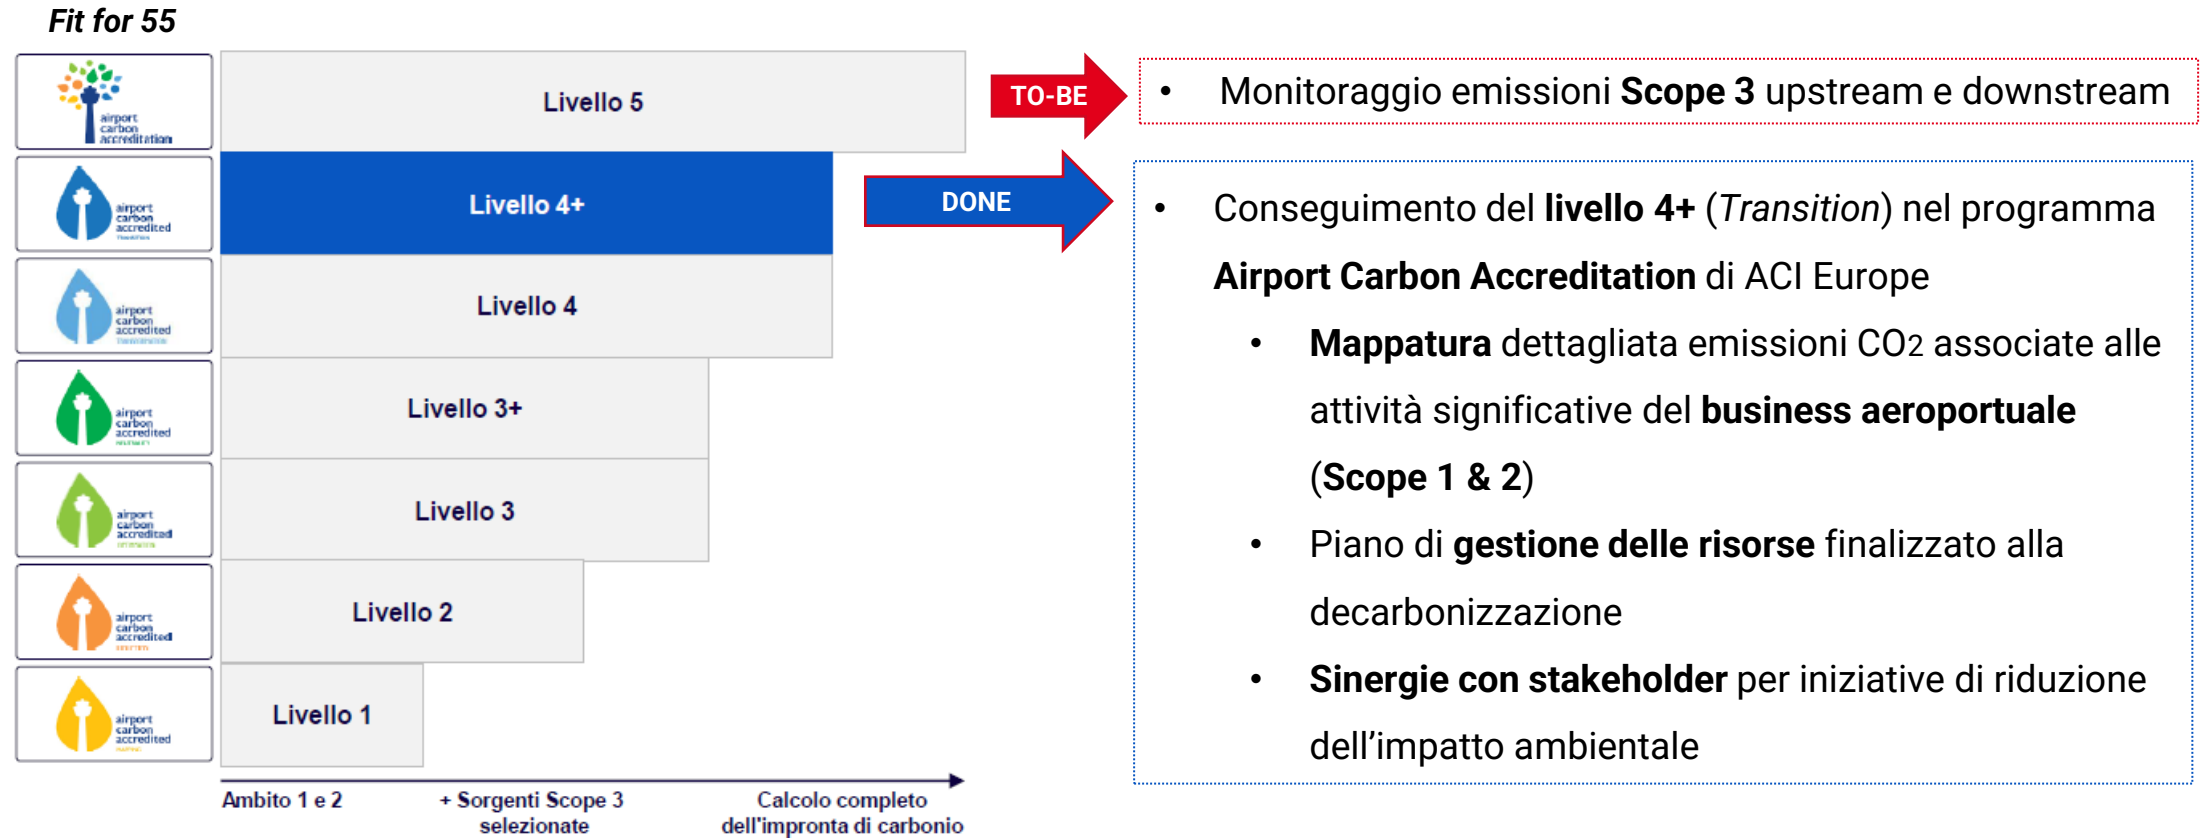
Fit for 55

airport carbon accreditation

airport carbon accredited

airport carbon accredited

airport carbon accredited

airport carbon accredited

airport carbon accredited

airport carbon accredited

Livello 5

Livello 4+

Livello 4

Livello 3+

Livello 3

Livello 2

Livello 1

Ambito 1 e 2

+ Sorgenti Scope 3 selezionate

Calcolo completo dell'impronta di carbonio

TO-BE

DONE

• Monitoraggio emissioni **Scope 3** upstream e downstream

• Conseguimento del **livello 4+** (*Transition*) nel programma **Airport Carbon Accreditation** di ACI Europe

• **Mappatura** dettagliata emissioni CO2 associate alle attività significative del **business aeroportuale** (**Scope 1 & 2**)

• Piano di **gestione delle risorse** finalizzato alla decarbonizzazione

• **Sinergie con stakeholder** per iniziative di riduzione dell'impatto ambientale